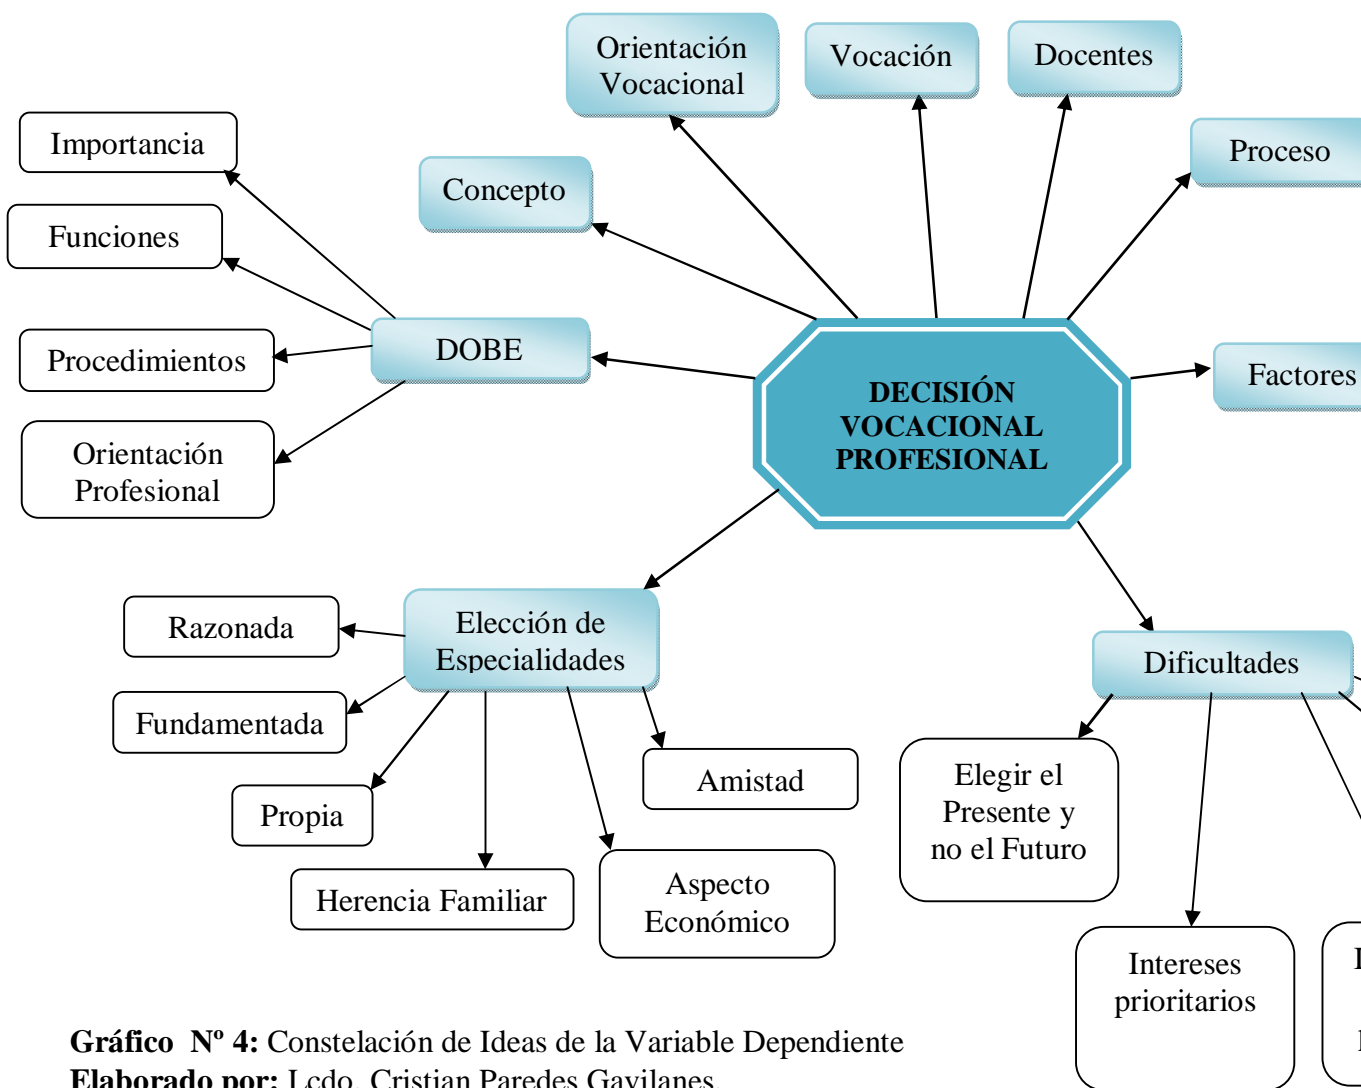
Orientación Vocacional

Vocación

Docentes

Importancia

Concepto

Proceso

Funciones

Procedimientos

DOBE

DECISIÓN VOCACIONAL PROFESIONAL

Factores

Orientación Profesional

Razonada

Elección de Especialidades

Dificultades

Fundamentada

Amistad

Elegir el Presente y no el Futuro

Propia

Herencia Familiar

Aspecto Económico

Intereses prioritarios

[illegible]

Gráfico Nº 4: Constelación de Ideas de la Variable Dependiente
Elaborado por: Lcdo. Cristian Paredes Gavilanes